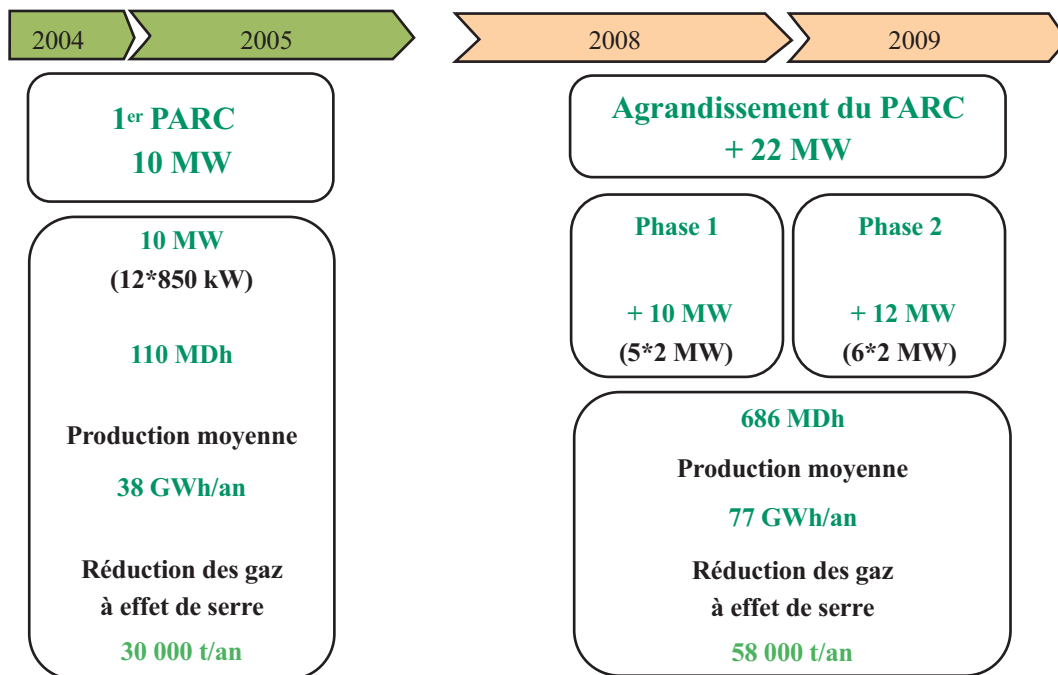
2004 2005

2008 2009

1$^{er}$ PARC
10 MW

10 MW
(12*850 kW)

110 MDh

Production moyenne

38 GWh/an

Réduction des gaz à effet de serre

30 000 t/an

Agrandissement du PARC
+ 22 MW

Phase 1

+ 10 MW
(5*2 MW)

Phase 2

+ 12 MW
(6*2 MW)

686 MDh

Production moyenne

77 GWh/an

Réduction des gaz à effet de serre

58 000 t/an